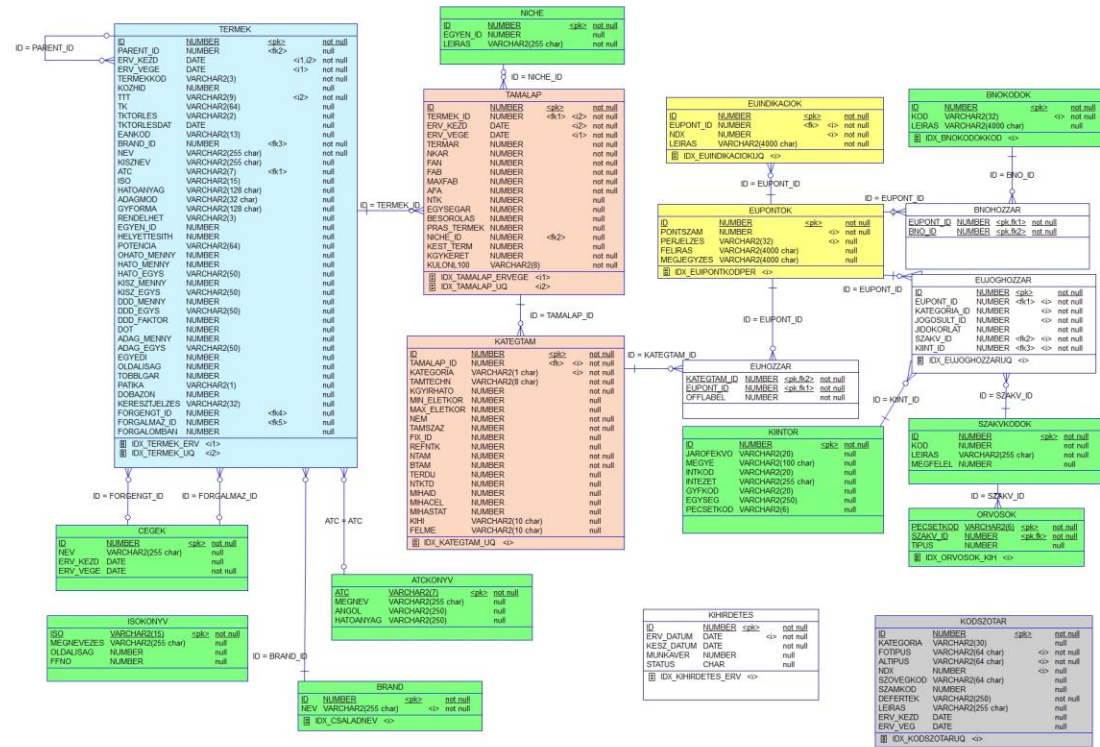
TERMEK

| ID | NUMBER | <pk> | not null |
|---|---|---|---|
| PARENT_ID | NUMBER | <fk2> | null |
| ERV_KEZD | DATE | <i1,i2> | not null |
| ERV_VEGE | DATE | <i1> | not null |
| TERMEKKOD | VARCHAR2(3) | | not null |
| KOZHID | NUMBER | | null |
| TTT | VARCHAR2(9) | <i2> | not null |
| TK | VARCHAR2(64) | | null |
| TKTORLES | VARCHAR2(2) | | null |
| TKTORLESDAT | DATE | | null |
| EANKOD | VARCHAR2(13) | | null |
| BRAND_ID | NUMBER | <fk3> | null |
| NEV | VARCHAR2(255 char) | | not null |
| KISZNEV | VARCHAR2(255 char) | | null |
| ATC | VARCHAR2(7) | <fk1> | null |
| ISO | VARCHAR2(15) | | null |
| HATOANYAG | VARCHAR2(128 char) | | null |
| ADAGMOD | VARCHAR2(32 char) | | null |
| GYFORMA | VARCHAR2(128 char) | | null |
| RENDELHET | VARCHAR2(3) | | null |
| EGYEN_ID | NUMBER | | null |
| HELYETTESITH | NUMBER | | null |
| POTENCIA | VARCHAR2(64) | | null |
| OHATO_MENNY | NUMBER | | null |
| HATO_MENNY | NUMBER | | null |
| HATO_EGYS | VARCHAR2(50) | | null |
| KISZ_MENNY | NUMBER | | null |
| KISZ_EGYS | VARCHAR2(50) | | null |
| DDD_MENNY | NUMBER | | null |
| DDD_EGYS | VARCHAR2(50) | | null |
| DDD_FAKTOR | NUMBER | | null |
| DOT | NUMBER | | null |
| ADAG_MENNY | NUMBER | | null |
| ADAG_EGYS | VARCHAR2(50) | | null |
| EGYEDI | NUMBER | | null |
| OLDALISAG | NUMBER | | null |
| TOBBLGAR | NUMBER | | null |
| PATIKA | VARCHAR2(1) | | null |
| DOBAZON | NUMBER | | null |
| KERESZTJELZES | VARCHAR2(32) | | null |
| FORGENGT_ID | NUMBER | <fk4> | null |
| FORGALMAZ_ID | NUMBER | <fk5> | null |
| FORGALOMBAN | NUMBER | | null |

IDX_TERMEK_ERV <i1>
IDX_TERMEK_UQ <i2>

ID = PARENT_ID

NICHE

| ID | NUMBER | <pk> | not null |
|---|---|---|---|
| EGYEN_ID | NUMBER | | null |
| LEIRAS | VARCHAR2(255 char) | | null |

ID = NICHE_ID

TAMALAP

| ID | NUMBER | <pk> | not null |
|---|---|---|---|
| TERMEK_ID | NUMBER | <fk1> <i2> | not null |
| ERV_KEZD | DATE | <i2> | not null |
| ERV_VEGE | DATE | <i1> | not null |
| TERMAR | NUMBER | | null |
| NKAR | NUMBER | | null |
| FAN | NUMBER | | null |
| FAB | NUMBER | | null |
| MAXFAB | NUMBER | | null |
| AFA | NUMBER | | null |
| NTK | NUMBER | | null |
| EGYSEGAR | NUMBER | | null |
| BESOROLAS | NUMBER | | null |
| PRAS_TERMEK | NUMBER | | null |
| NICHE_ID | NUMBER | <fk2> | null |
| KEST_TERM | NUMBER | | null |
| KGYKERET | NUMBER | | null |
| KULONL100 | VARCHAR2(8) | | null |

IDX_TAMALAP_ERVEGE <i1>
IDX_TAMALAP_UQ <i2>

ID = TERMEK_ID

ID = TAMALAP_ID

KATEGTAM

| ID | NUMBER | <pk> | not null |
|---|---|---|---|
| TAMALAP_ID | NUMBER | <fk> <i> | not null |
| KATEGORIA | VARCHAR2(1 char) | <i> | not null |
| TAMTECHN | VARCHAR2(8 char) | | not null |
| KGYIRHATO | NUMBER | | not null |
| MIN_ELETKOR | NUMBER | | null |
| MAX_ELETKOR | NUMBER | | null |
| NEM | NUMBER | | null |
| TAMSZAZ | NUMBER | | null |
| FIX_ID | NUMBER | | null |
| REFNTK | NUMBER | | null |
| NTAM | NUMBER | | null |
| BTAM | NUMBER | | null |
| TERDU | NUMBER | | null |
| NTKTD | NUMBER | | null |
| MIHAID | NUMBER | | null |
| MIHACEL | NUMBER | | null |
| MIHASTAT | NUMBER | | null |
| KIHI | VARCHAR2(10 char) | | null |
| FELME | VARCHAR2(10 char) | | null |

IDX_KATEGTAM_UQ <i>

ID = KATEGTAM_ID

EUINDIKACIOK

| ID | NUMBER | <pk> | not null |
|---|---|---|---|
| EUPONT_ID | NUMBER | <fk> <i> | not null |
| NDX | NUMBER | <i> | not null |
| LEIRAS | VARCHAR2(4000 char) | | not null |

IDX_EUINDIKACIOKUQ <i>

ID = EUPONT_ID

BNOKODOK

| ID | NUMBER | <pk> | not null |
|---|---|---|---|
| KOD | VARCHAR2(32) | <i> | not null |
| LEIRAS | VARCHAR2(4000 char) | | null |

IDX_BNOKODOKKOD <i>

ID = BNO_ID

ID = EUPONT_ID

BNOHOZZAR

| EUPONT_ID | NUMBER | <pk,fk1> | not null |
|---|---|---|---|
| BNO_ID | NUMBER | <pk,fk2> | not null |

EUPONTOK

| ID | NUMBER | <pk> | not null |
|---|---|---|---|
| PONTSZAM | NUMBER | <i> | not null |
| PERJELZES | VARCHAR2(32) | <i> | null |
| FELIRAS | VARCHAR2(4000 char) | | null |
| MEGJEGYZES | VARCHAR2(4000 char) | | null |

IDX_EUPONTKODPER <i>

ID = EUPONT_ID

ID = EUPONT_ID

EUJOGHOZZAR

| ID | NUMBER | <pk> | not null |
|---|---|---|---|
| EUPONT_ID | NUMBER | <fk1> <i> | not null |
| KATEGORIA_ID | NUMBER | <i> | not null |
| JOGOSULT_ID | NUMBER | <i> | not null |
| JIDOKORLAT | NUMBER | <i> | not null |
| SZAKV_ID | NUMBER | <fk2> <i> | not null |
| KIINT_ID | NUMBER | <fk3> <i> | not null |

IDX_EUJOGHOZZARUQ <i>

EUHOZZAR

| KATEGTAM_ID | NUMBER | <pk,fk2> | not null |
|---|---|---|---|
| EUPONT_ID | NUMBER | <pk,fk1> | not null |
| OFFLABEL | NUMBER | | not null |

ID = KIINT_ID

ID = SZAKV_ID

KIINTOR

| ID | NUMBER | <pk> | not null |
|---|---|---|---|
| JAROFEKVO | VARCHAR2(20) | | null |
| MEGYE | VARCHAR2(100 char) | | null |
| INTKOD | VARCHAR2(20) | | null |
| INTEZET | VARCHAR2(255 char) | | null |
| GYFKOD | VARCHAR2(20) | | null |
| EGYSEG | VARCHAR2(250) | | null |
| PECSETKOD | VARCHAR2(6) | | null |

SZAKVKODOK

| ID | NUMBER | <pk> | not null |
|---|---|---|---|
| KOD | NUMBER | <i> | not null |
| LEIRAS | VARCHAR2(255 char) | | not null |
| MEGFELEL | NUMBER | | null |

ID = SZAKV_ID

ORVOSOK

| PECSETKOD | VARCHAR2(6) | <pk> | not null |
|---|---|---|---|
| SZAKV_ID | NUMBER | <pk,fk> | not null |
| TIPUS | NUMBER | | null |

IDX_ORVOSOK_KH <i>

ID = FORGENGT_ID

ID = FORGALMAZ_ID

ATC = ATC

CEGEK

| ID | NUMBER | <pk> | not null |
|---|---|---|---|
| NEV | VARCHAR2(255 char) | | null |
| ERV_KEZD | DATE | | null |
| ERV_VEGE | DATE | | not null |

ATCKONYV

| ATC | VARCHAR2(7) | <pk> | not null |
|---|---|---|---|
| MEGNEV | VARCHAR2(255 char) | | null |
| ANGOL | VARCHAR2(250) | | null |
| HATOANYAG | VARCHAR2(250) | | null |

ISOKONYV

| ISO | VARCHAR2(15) | <pk> | not null |
|---|---|---|---|
| MEGNEVEZES | VARCHAR2(255 char) | | null |
| OLDALISAG | NUMBER | | null |
| FFNO | NUMBER | | null |

ID = BRAND_ID

BRAND

| ID | NUMBER | <pk> | not null |
|---|---|---|---|
| NEV | VARCHAR2(255 char) | <i> | not null |

IDX_CSALADNEV <i>

KIHIRDETES

| ID | NUMBER | <pk> | not null |
|---|---|---|---|
| ERV_DATUM | DATE | <i> | not null |
| KESZ_DATUM | DATE | | not null |
| MUNKAVER | NUMBER | | null |
| STATUS | CHAR | | null |

IDX_KIHIRDETES_ERV <i>

KODSZOTAR

| ID | NUMBER | <pk> | not null |
|---|---|---|---|
| KATEGORIA | VARCHAR2(30) | | null |
| FOTIPUS | VARCHAR2(64 char) | <i> | not null |
| ALTIPUS | VARCHAR2(64 char) | <i> | not null |
| NDX | NUMBER | <i> | null |
| SZOVEGKOD | VARCHAR2(64 char) | | null |
| SZAMKOD | NUMBER | | null |
| DEFERTEK | VARCHAR2(250) | | null |
| LEIRAS | VARCHAR2(255 char) | | null |
| ERV_KEZD | DATE | | null |
| ERV_VEG | DATE | | null |

IDX_KODSZOTARUQ <i>